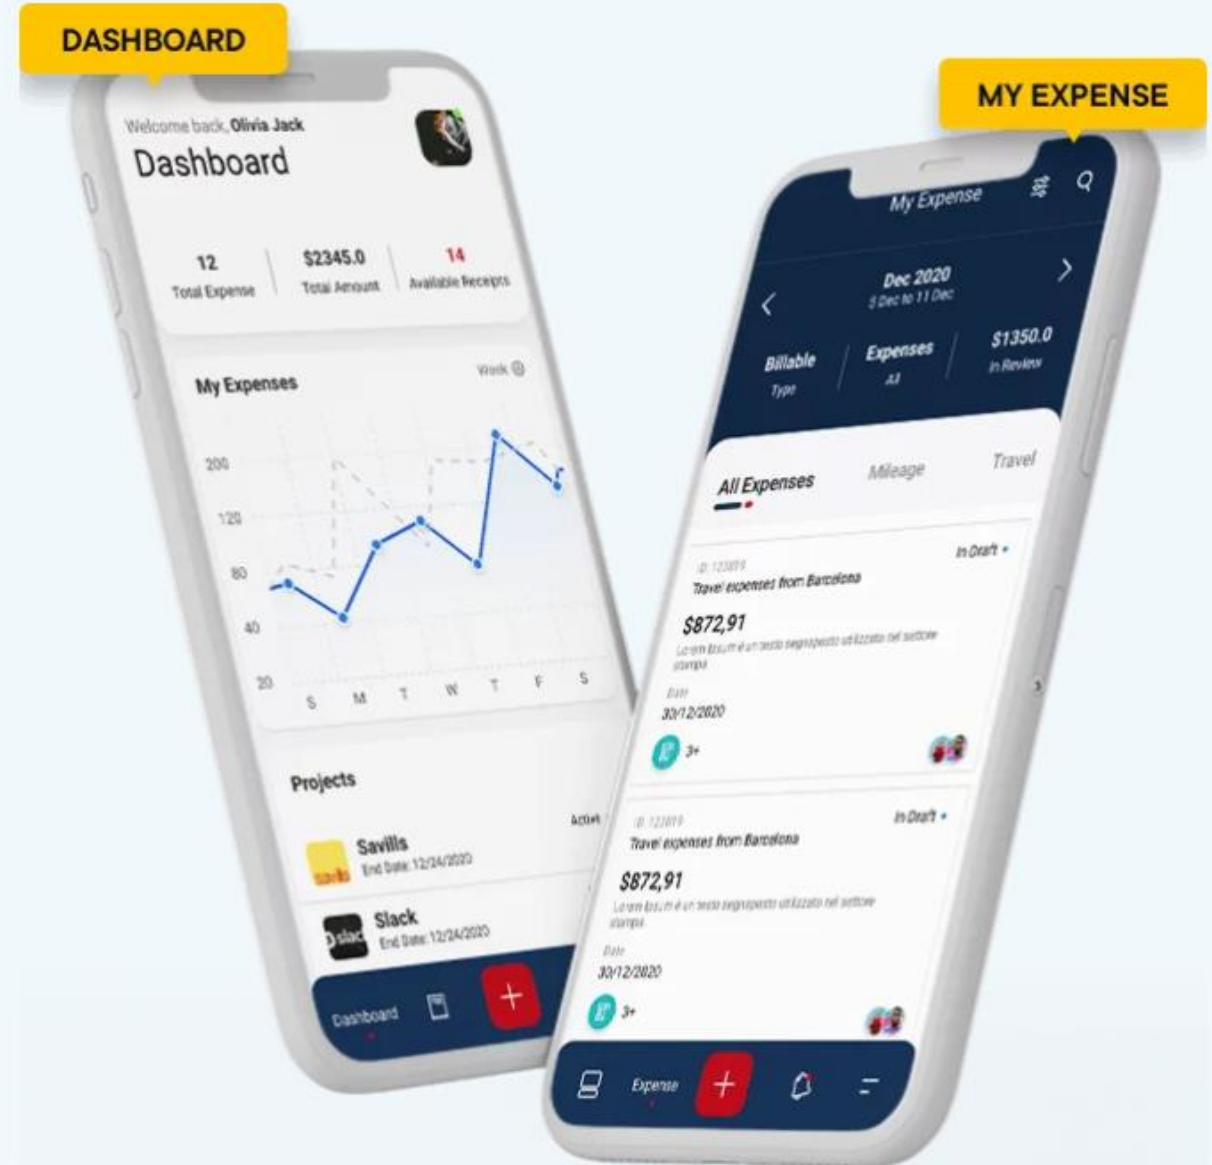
DASHBOARD

Welcome back, Olivia Jack
Dashboard

12
Total Expense

$2345.0
Total Amount

14
Available Receipts

My Expenses
Week

200
120
80
40
20

S M T W T F S

Projects

Active

Savills
End Date: 12/24/2020

Slack
End Date: 12/24/2020

Dashboard

+

MY EXPENSE

My Expense

Dec 2020
5 Dec to 11 Dec

Billable
Type

Expenses
All

$1350.0
In Review

All Expenses
Mileage
Travel

ID: 123819
In Draft
Travel expenses from Barcelona
$872,91
Lorem Ipsum è un testo segnaposto utilizzato nel settore stampa
Date
30/12/2020
3+

ID: 123819
In Draft
Travel expenses from Barcelona
$872,91
Lorem Ipsum è un testo segnaposto utilizzato nel settore stampa
Date
30/12/2020
3+

Expense
+